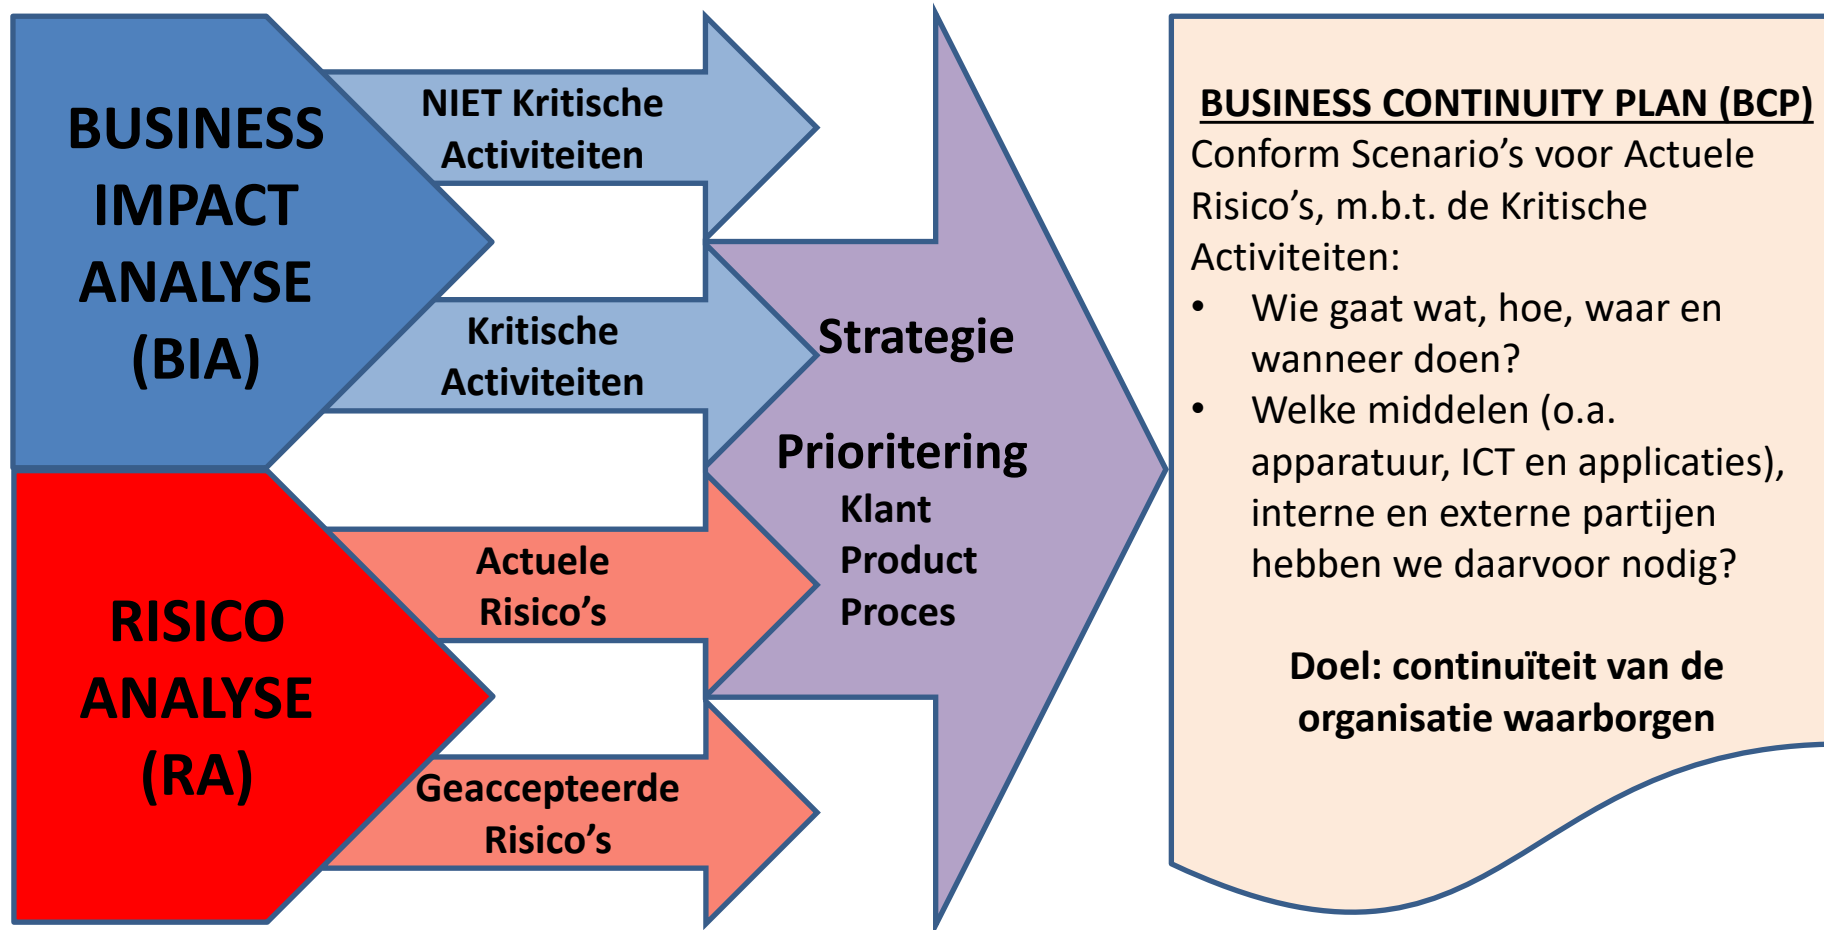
BUSINESS IMPACT ANALYSE (BIA)

NIET Kritische Activiteiten

Kritische Activiteiten

RISICO ANALYSE (RA)

Actuele Risico's

Geaccepteerde Risico's

Strategie

Prioritering
Klant
Product
Proces

BUSINESS CONTINUITY PLAN (BCP)
Conform Scenario's voor Actuele Risico's, m.b.t. de Kritische Activiteiten:
• Wie gaat wat, hoe, waar en wanneer doen?
• Welke middelen (o.a. apparatuur, ICT en applicaties), interne en externe partijen hebben we daarvoor nodig?

Doel: continuïteit van de organisatie waarborgen